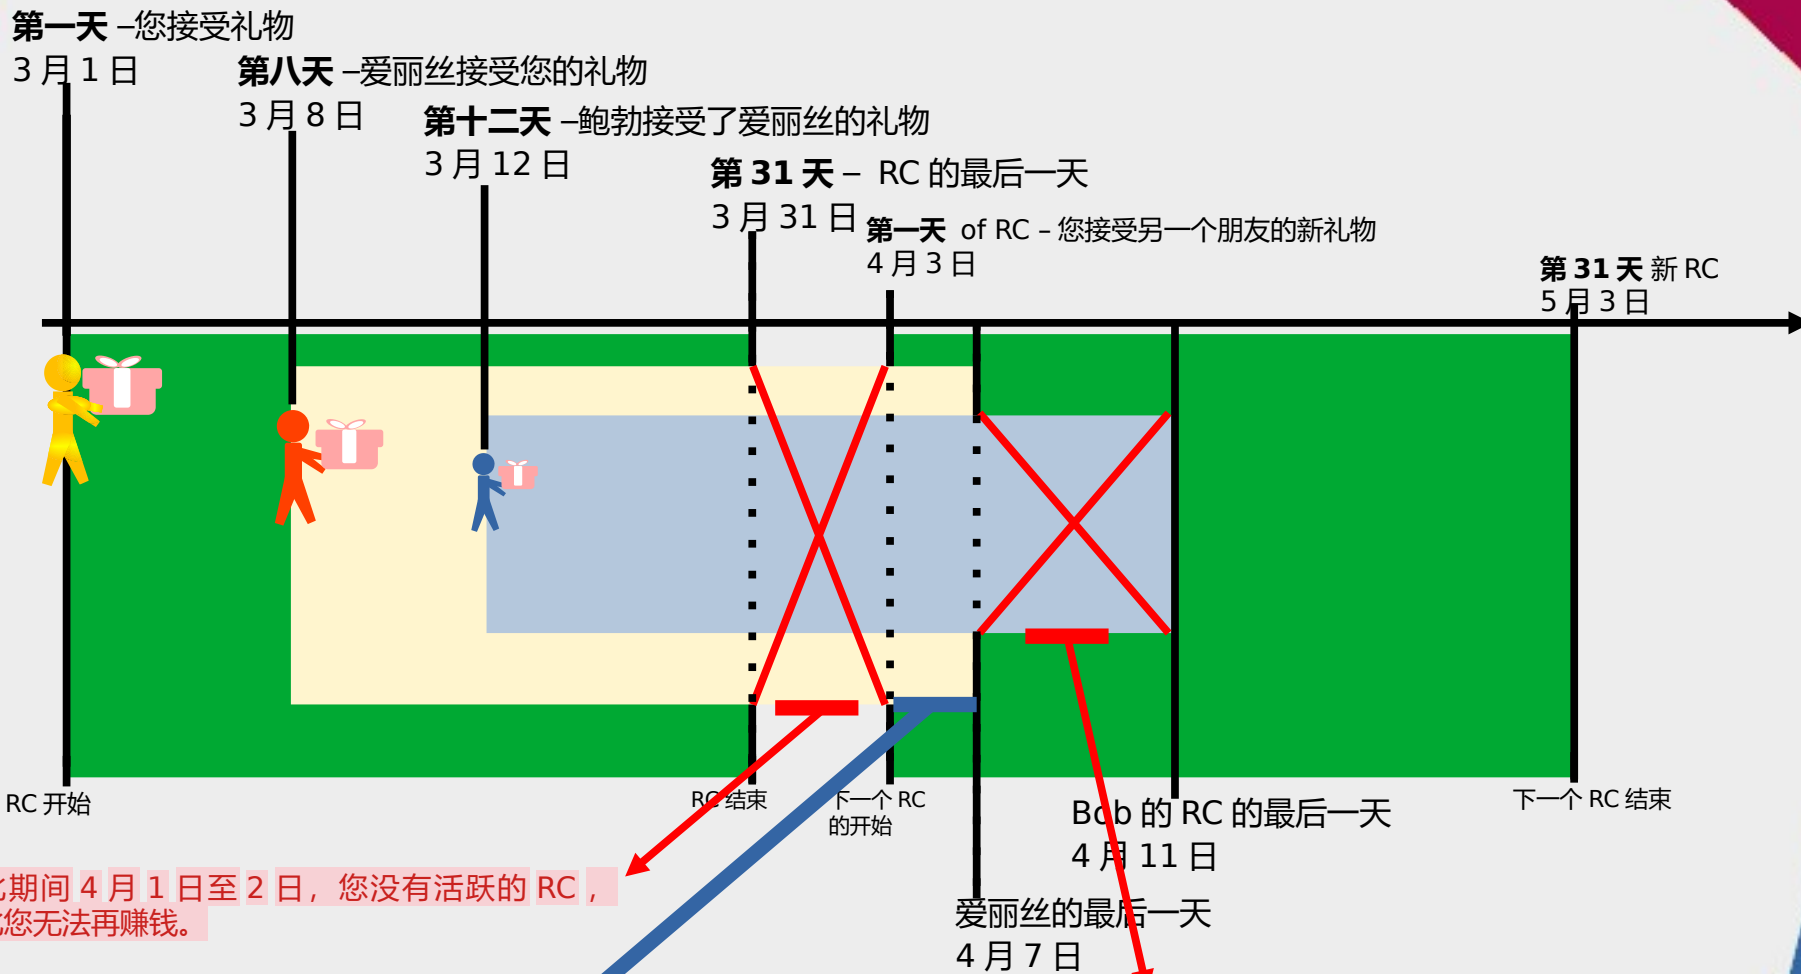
第一天 –您接受礼物
3 月 1 日

第八天 –爱丽丝接受您的礼物
3 月 8 日

第十二天 –鲍勃接受了爱丽丝的礼物
3 月 12 日

第 31 天 – RC 的最后一天
3 月 31 日

第一天 of RC – 您接受另一个朋友的新礼物
4 月 3 日

第 31 天 新 RC
5 月 3 日

RC 开始

RC 结束

下一个 RC 的开始

Bob 的 RC 的最后一天
4 月 11 日

下一个 RC 结束

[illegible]期间 4 月 1 日至 2 日，您没有活跃的 RC，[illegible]您无法再赚钱。

爱丽丝的最后一天
4 月 7 日